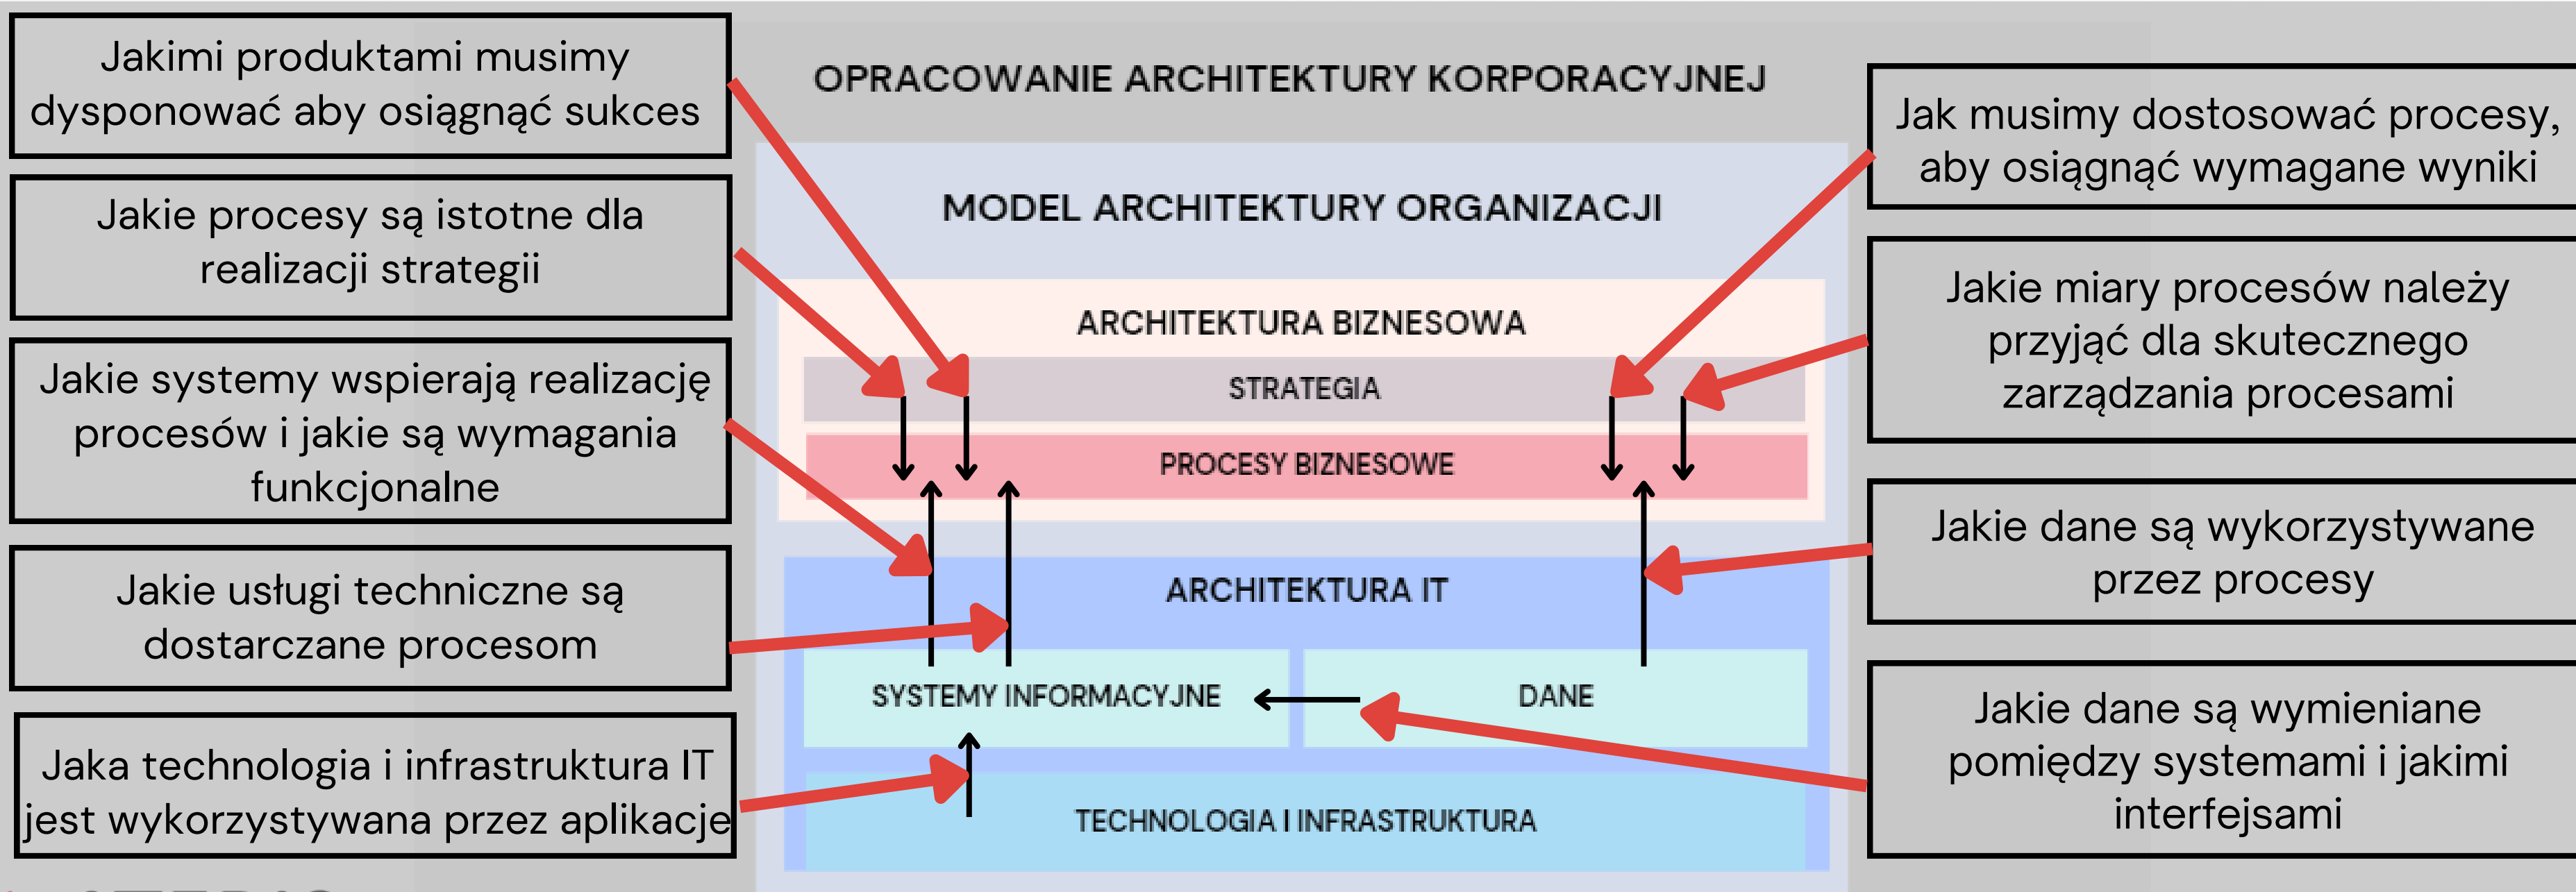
Jakimi produktami musimy dysponować aby osiągnąć sukces

Jakie procesy są istotne dla realizacji strategii

Jakie systemy wspierają realizację procesów i jakie są wymagania funkcjonalne

Jakie usługi techniczne są dostarczane procesom

Jaka technologia i infrastruktura IT jest wykorzystywana przez aplikacje

OPRACOWANIE ARCHITEKTURY KORPORACYJNEJ

MODEL ARCHITEKTURY ORGANIZACJI

ARCHITEKTURA BIZNESOWA

STRATEGIA

PROCESY BIZNESOWE

ARCHITEKTURA IT

SYSTEMY INFORMACYJNE

DANE

TECHNOLOGIA I INFRASTRUKTURA

Jak musimy dostosować procesy, aby osiągnąć wymagane wyniki

Jakie miary procesów należy przyjąć dla skutecznego zarządzania procesami

Jakie dane są wykorzystywane przez procesy

Jakie dane są wymieniane pomiędzy systemami i jakimi interfejsami